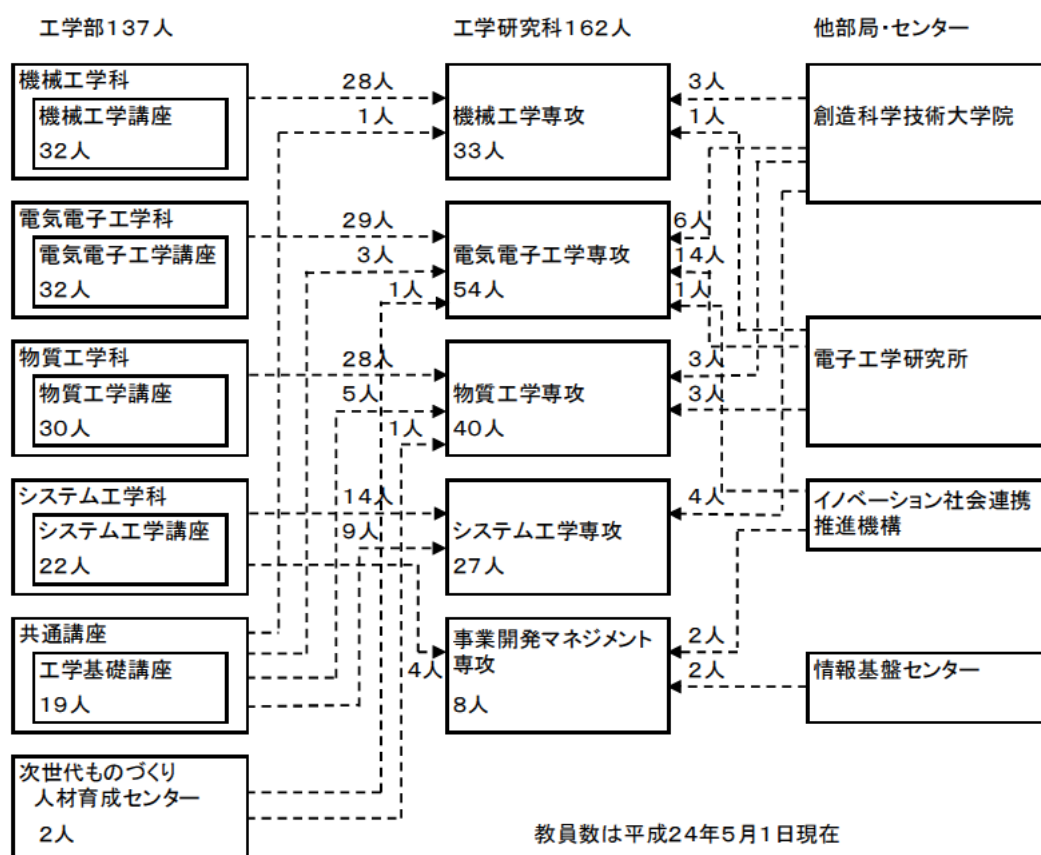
工学部137人

機械工学科
機械工学講座
32人

電気電子工学科
電気電子工学講座
32人

物質工学科
物質工学講座
30人

システム工学科
システム工学講座
22人

共通講座
工学基礎講座
19人

次世代ものづくり人材育成センター
2人

工学研究科162人

28人
1人
機械工学専攻
33人

29人
3人
1人
電気電子工学専攻
54人

28人
5人
1人
物質工学専攻
40人

14人
9人
システム工学専攻
27人

4人
事業開発マネジメント専攻
8人

他部局・センター

3人
1人
創造科学技術大学院

6人
14人
1人
3人
3人
電子工学研究所

4人
イノベーション社会連携推進機構

2人
2人
情報基盤センター

教員数は平成24年5月1日現在